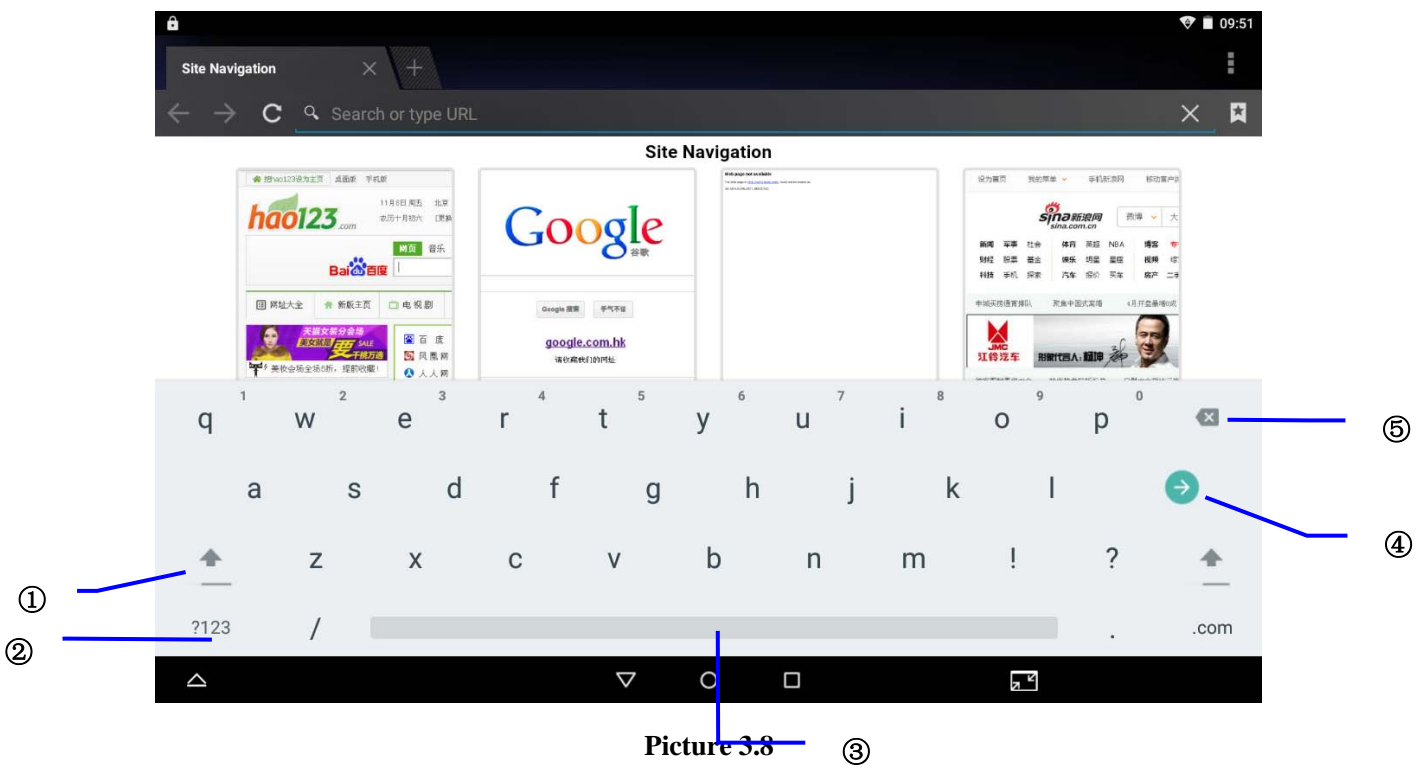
09:51

Site Navigation

Search or type URL

Site Navigation

设为hao123设为主页 皮肤 手机版
hao123.com
11月8日 周五 北京
农历十月初六
网页 音乐
Bai百度
网址大全 新版主页 电视剧
天猫女装分会场
百度
凤凰网
人人网
美妆会场全场5折，提醒收藏！

Google
谷歌
Google 搜索 手气不错
google.com.hk
请收藏我们的网址

Web page not available

设为首页 我的菜单 手机新浪网 移动客户端
sina新浪网
sina.com.cn
新闻 军事 社会 体育 英超 NBA 博客
财经 股票 基金 娱乐 明星 星座 视频
科技 手机 探索 汽车 报价 买车 房产
JMC 江铃汽车 形象代言人

1 q 2 w 3 e 4 r 5 t 6 y 7 u 8 i 9 o 0 p
a s d f g h j k l
z x c v b n m ! ?
?123 / . .com

①
②
③
④
⑤

Picture 3.8